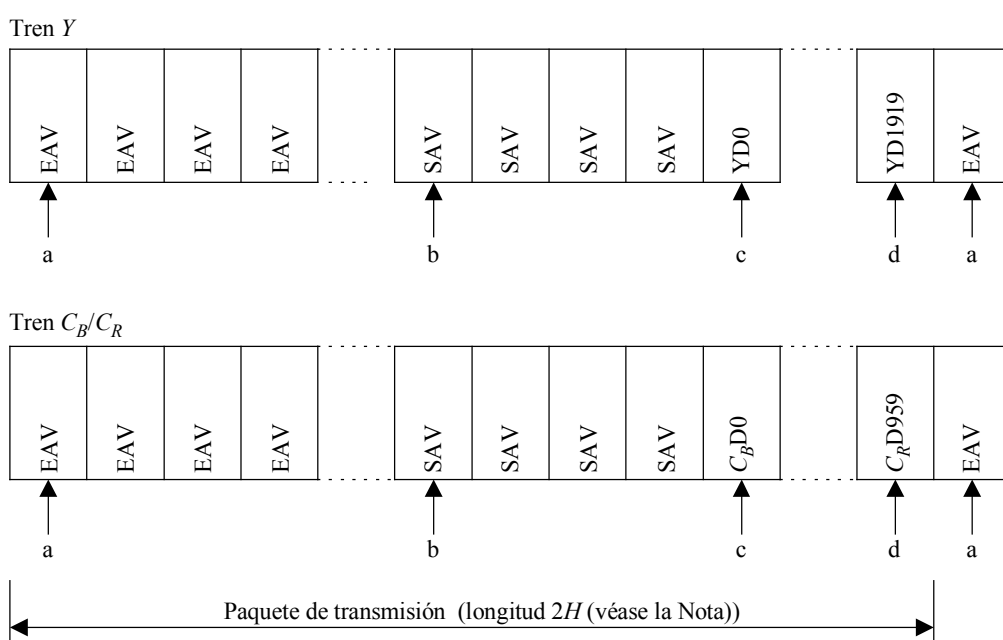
Tren $Y$

EAV EAV EAV EAV SAV SAV SAV SAV YD0 YD1919 EAV

a b c d a

Tren $C_B/C_R$

EAV EAV EAV EAV SAV SAV SAV SAV $C_B$D0 $C_R$D959 EAV

a b c d a

Paquete de transmisión (longitud 2$H$ (véase la Nota))